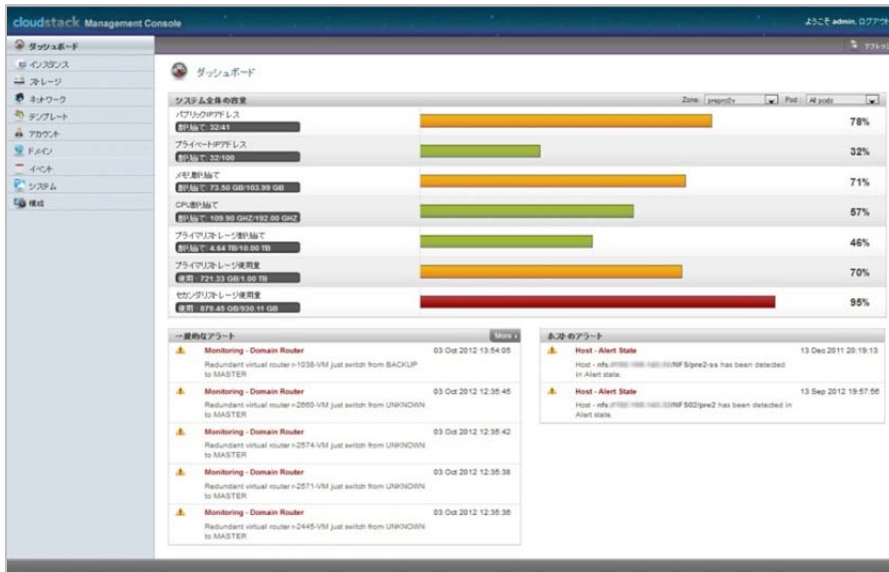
cloudstack Management Console

ようこそ admin. ログアウト

ダッシュボード
インスタンス
ストレージ
ネットワーク
テンプレート
アカウント
ドメイン
イベント
システム
構成

ダッシュボード

システム全体の容量

Zone: preprod-v Pod: All pods

| | |
|---|---|
| パブリックIPアドレス 割り当て: 32/41 | 78% |
| プライベートIPアドレス 割り当て: 32/100 | 32% |
| メモリ割り当て 割り当て: 73.50 GB/103.90 GB | 71% |
| CPU割り当て 割り当て: 109.90 GHZ/192.00 GHZ | 57% |
| プライマリストレージ割り当て 割り当て: 4.64 TB/10.00 TB | 46% |
| プライマリストレージ使用量 使用: 721.33 GB/1.00 TB | 70% |
| セカンダリストレージ使用量 使用: 879.45 GB/930.11 GB | 95% |

一般的なアラート
More

Monitoring - Domain Router 03 Oct 2012 13:54:05
Redundant virtual router r-1038-VM just switch from BACKUP to MASTER

Monitoring - Domain Router 03 Oct 2012 12:35:45
Redundant virtual router r-2560-VM just switch from UNKNOWN to MASTER

Monitoring - Domain Router 03 Oct 2012 12:35:42
Redundant virtual router r-2574-VM just switch from UNKNOWN to MASTER

Monitoring - Domain Router 03 Oct 2012 12:35:38
Redundant virtual router r-2571-VM just switch from UNKNOWN to MASTER

Monitoring - Domain Router 03 Oct 2012 12:35:36
Redundant virtual router r-2445-VM just switch from UNKNOWN to MASTER

ホストのアラート

Host - Alert State 13 Dec 2011 20:19:13
Host - nfs.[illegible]/NFS/pre2-ss has been detected in Alert state.

Host - Alert State 13 Sep 2012 19:57:56
Host - nfs.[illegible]/NFS02/pre2 has been detected in Alert state.